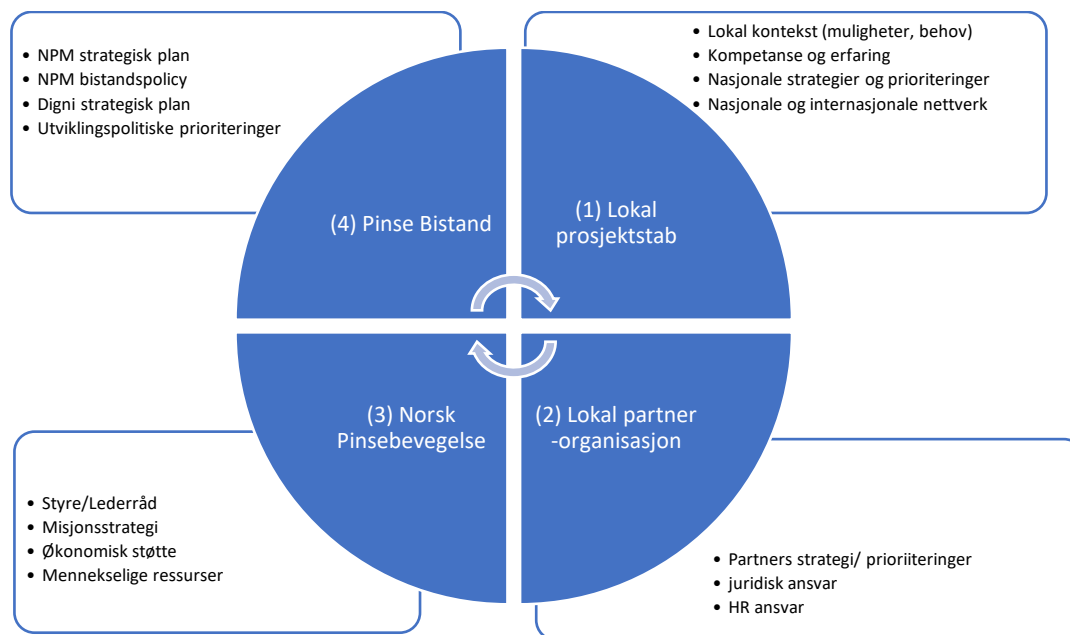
- NPM strategisk plan
- NPM bistandspolicy
- Digni strategisk plan
- Utviklingspolitiske prioriteringer

- Lokal kontekst (muligheter, behov)
- Kompetanse og erfaring
- Nasjonale strategier og prioriteringer
- Nasjonale og internasjonale nettverk

(4) Pinse Bistand

(1) Lokal prosjektstab

(3) Norsk Pinsebevegelse

(2) Lokal partner -organisasjon

- Styre/Lederråd
- Misjonsstrategi
- Økonomisk støtte
- Mennekselige ressurser

- Partners strategi/ prioriiteringer
- juridisk ansvar
- HR ansvar